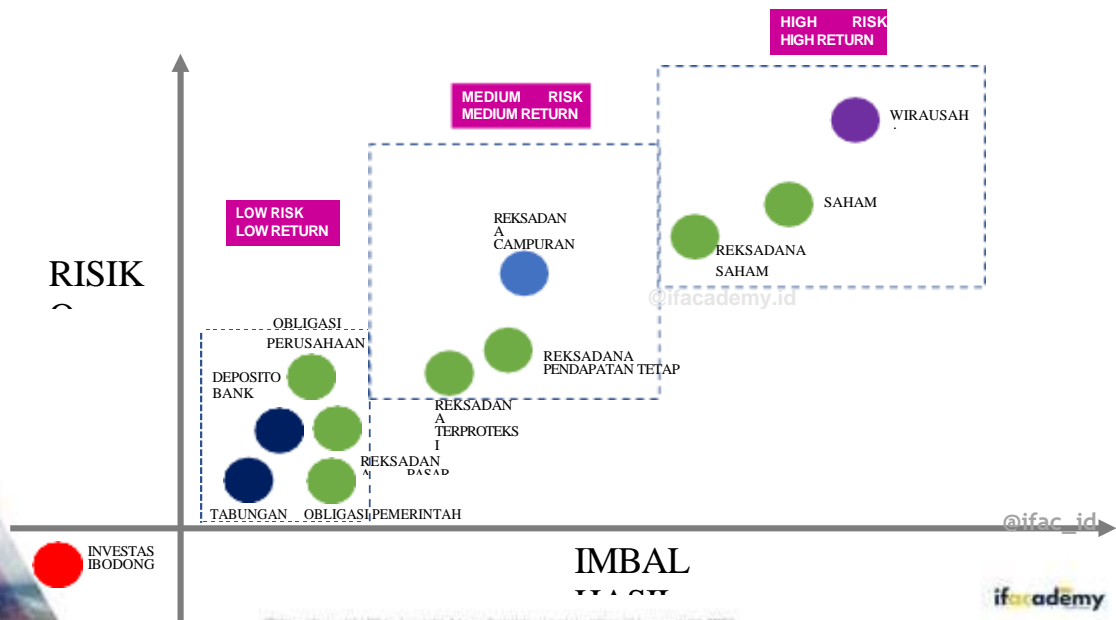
HIGH RISK
HIGH RETURN

MEDIUM RISK
MEDIUM RETURN

WIRAUSAH

SAHAM

REKSADANA SAHAM

LOW RISK
LOW RETURN

REKSADANA CAMPURAN

RISIKO

@ifacademy.id

OBLIGASI PERUSAHAAN

REKSADANA PENDAPATAN TETAP

DEPOSITO BANK

REKSADANA TERPROTEKSI

REKSADAN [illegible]

TABUNGAN

OBLIGASI PEMERINTAH

@ifac_id

INVESTASI BODONG

IMBAL HASIL

ifacademy